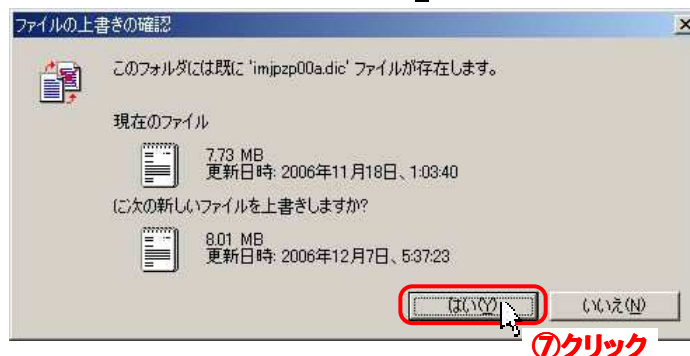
ファイルの上書きの確認

このフォルダには既に 'imjpzp00a.dic' ファイルが存在します。

現在のファイル

7.73 MB
更新日時: 2006年11月18日、1:03:40

に次の新しいファイルを上書きしますか?

8.01 MB
更新日時: 2006年12月7日、5:37:23

はい(Y)

いいえ(N)

⑦クリック